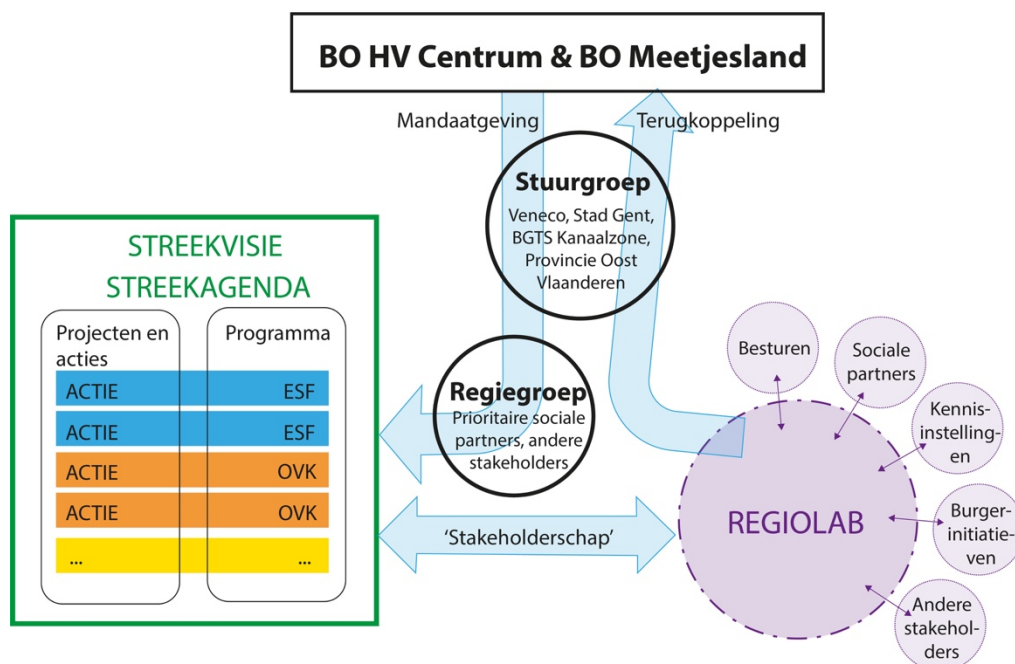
BO HV Centrum & BO Meetjesland

Mandaatgeving

Terugkoppeling

Stuurgroep
Veneco, Stad Gent, BGTS Kanaalzone, Provincie Oost Vlaanderen

STREEKVISIE
STREEKAGENDA

Projecten en acties

Programma

| ACTIE | ESF |
|---|---|
| ACTIE | ESF |
| ACTIE | OVK |
| ACTIE | OVK |
| ... | ... |

Regiegroep
Prioritaire sociale partners, andere stakeholders

'Stakeholderschap'

REGIOLAB

Besturen

Sociale partners

Kennisinstellingen

Burgerinitiatieven

Andere stakeholders